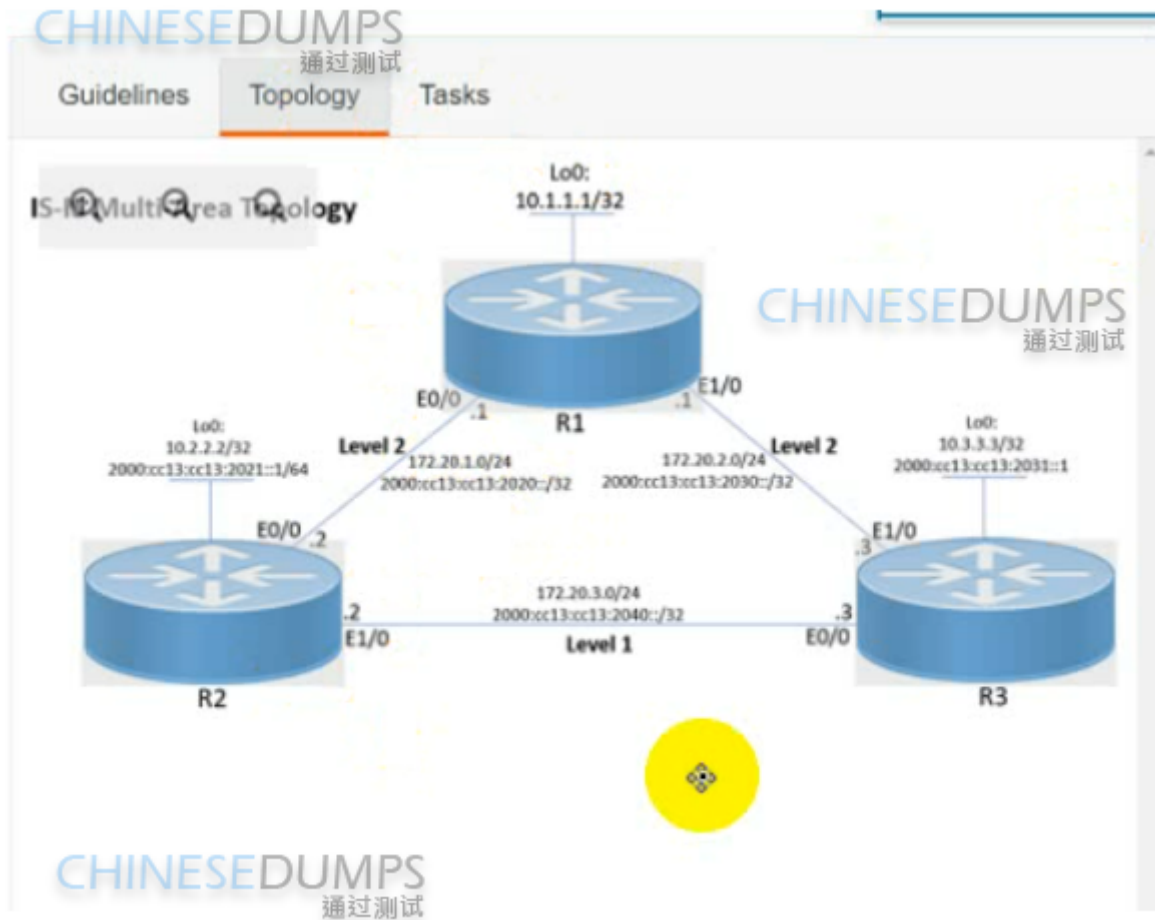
CHINESEDUMPS
通过测试

Guidelines Topology Tasks

IS-IS Multi-Area Topology

Lo0:
10.1.1.1/32

CHINESEDUMPS
通过测试

E0/0 .1
R1
.1 E1/0

Lo0:
10.2.2.2/32
2000:cc13:cc13:2021::1/64

Level 2
172.20.1.0/24
2000:cc13:cc13:2020::/32

172.20.2.0/24
2000:cc13:cc13:2030::/32
Level 2

Lo0:
10.3.3.3/32
2000:cc13:cc13:2031::1

E0/0 .2

E1/0 .3

.2
E1/0

172.20.3.0/24
2000:cc13:cc13:2040::/32
Level 1

.3
E0/0

R2

R3

CHINESEDUMPS
通过测试